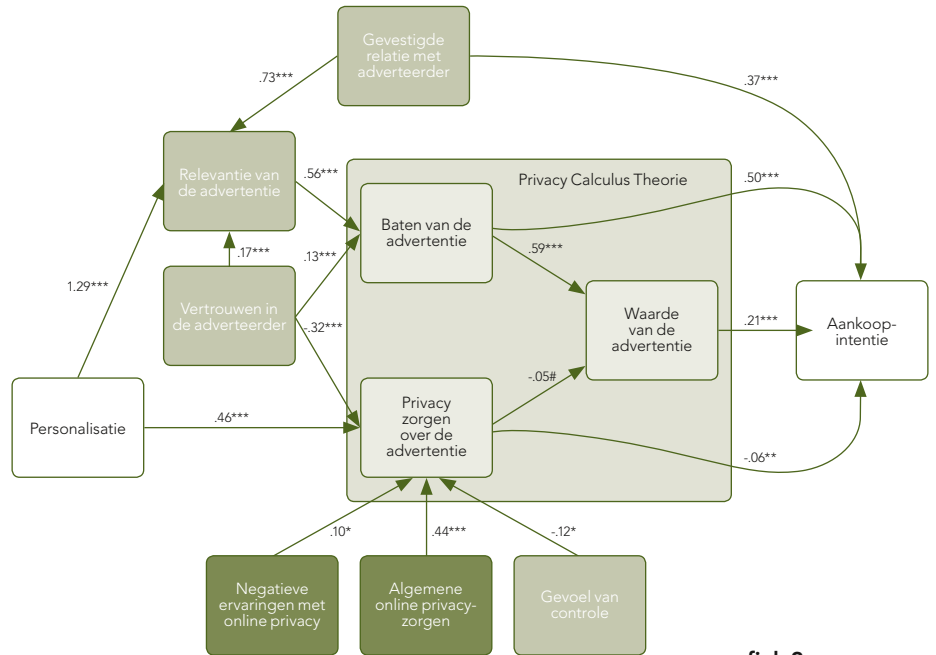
Gevestigde relatie met adverteerder

.73***

.37***

Relevantie van de advertentie

.56***

Privacy Calculus Theorie

.50***

Baten van de advertentie

.17***

.13***

.59***

1.29***

Vertrouwen in de adverteerder

-.32***

Waarde van de advertentie

.21***

Aankoop-intentie

-.05#

Personalisatie

.46***

Privacy zorgen over de advertentie

-.06**

.10*

.44***

-.12*

Negatieve ervaringen met online privacy

Algemene online privacy-zorgen

Gevoel van controle

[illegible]